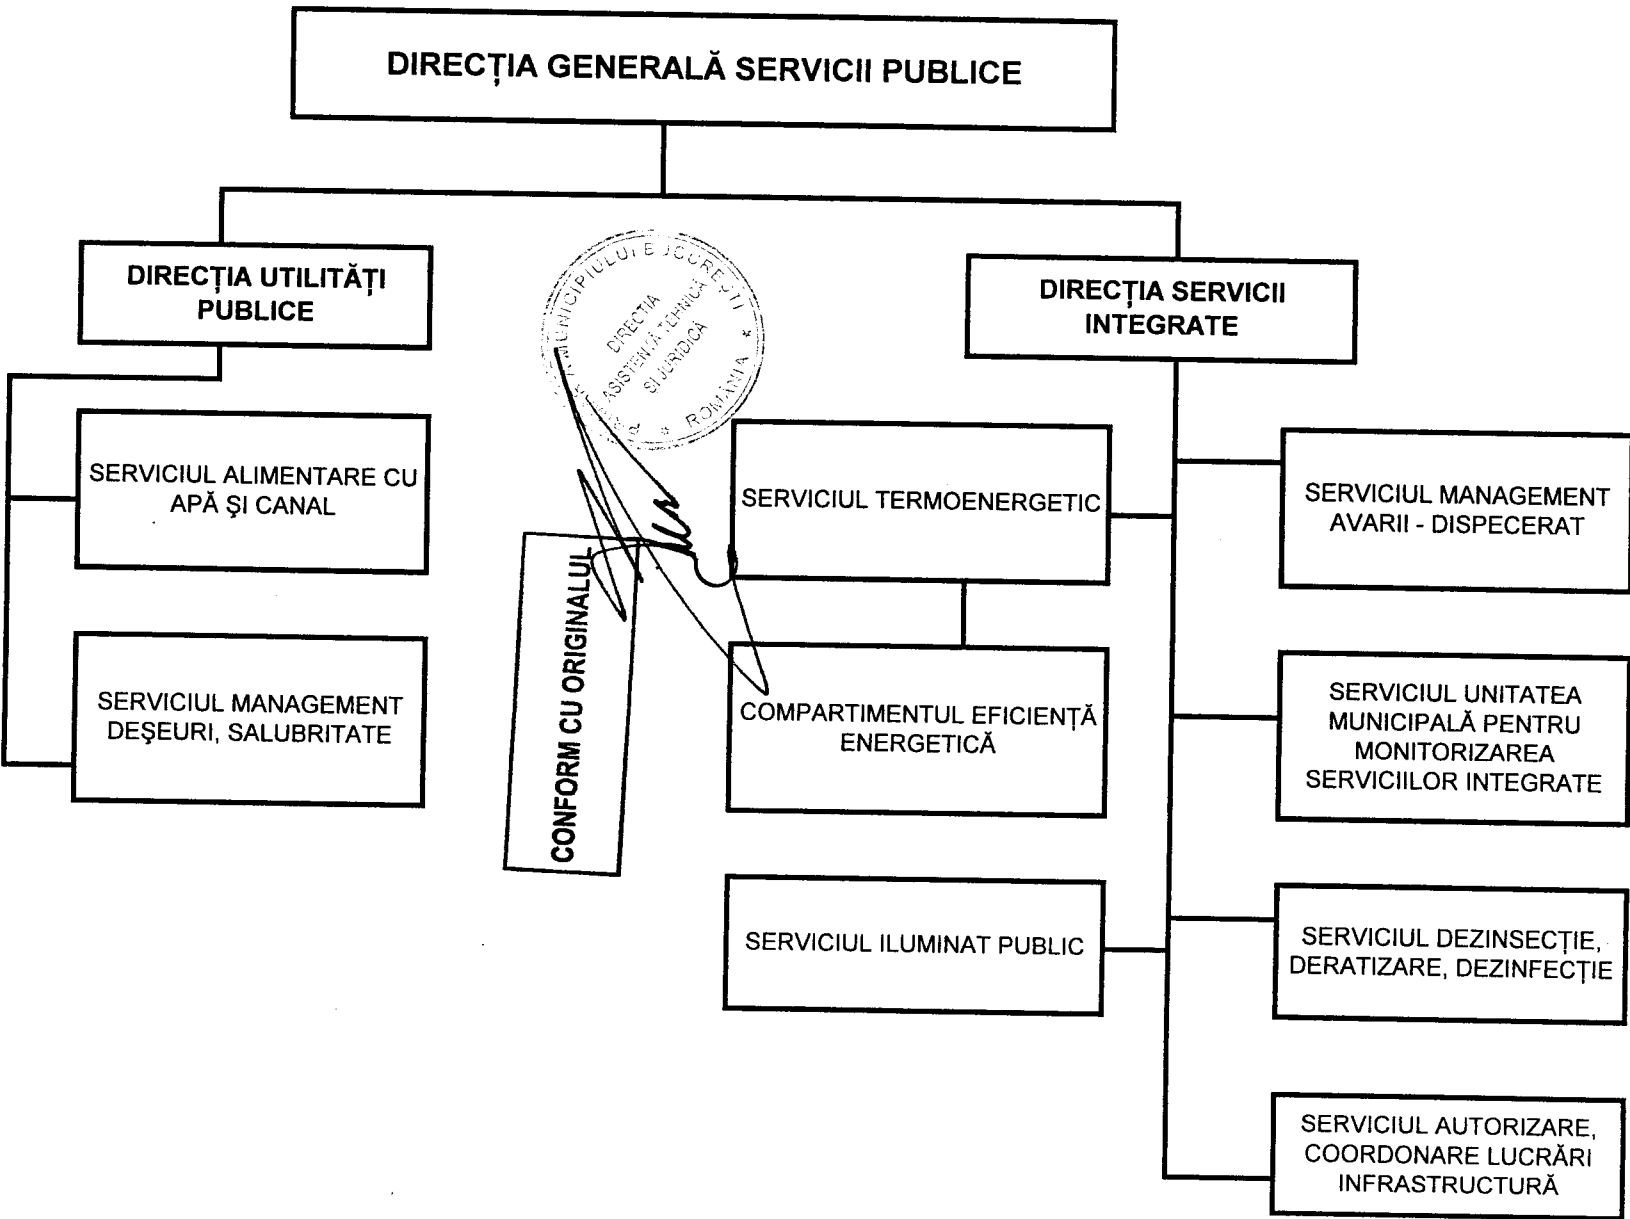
DIRECȚIA GENERALĂ SERVICII PUBLICE

DIRECȚIA UTILITĂȚI PUBLICE

SERVICIUL ALIMENTARE CU APĂ ȘI CANAL

SERVICIUL MANAGEMENT DEŞEURI, SALUBRITATE

MUNICIPIULUI BUCUREȘTI DIRECȚIA ASISTENȚĂ TEHNICĂ ȘI JURIDICĂ ROMÂNIA

CONFORM CU ORIGINALUL

DIRECȚIA SERVICII INTEGRATE

SERVICIUL TERMOENERGETIC

COMPARTIMENTUL EFICIENȚĂ ENERGETICĂ

SERVICIUL ILUMINAT PUBLIC

SERVICIUL MANAGEMENT AVARII - DISPECERAT

SERVICIUL UNITATEA MUNICIPALĂ PENTRU MONITORIZAREA SERVICIILOR INTEGRATE

SERVICIUL DEZINSECȚIE, DERATIZARE, DEZINFECȚIE

SERVICIUL AUTORIZARE, COORDONARE LUCRĂRI INFRASTRUCTURĂ